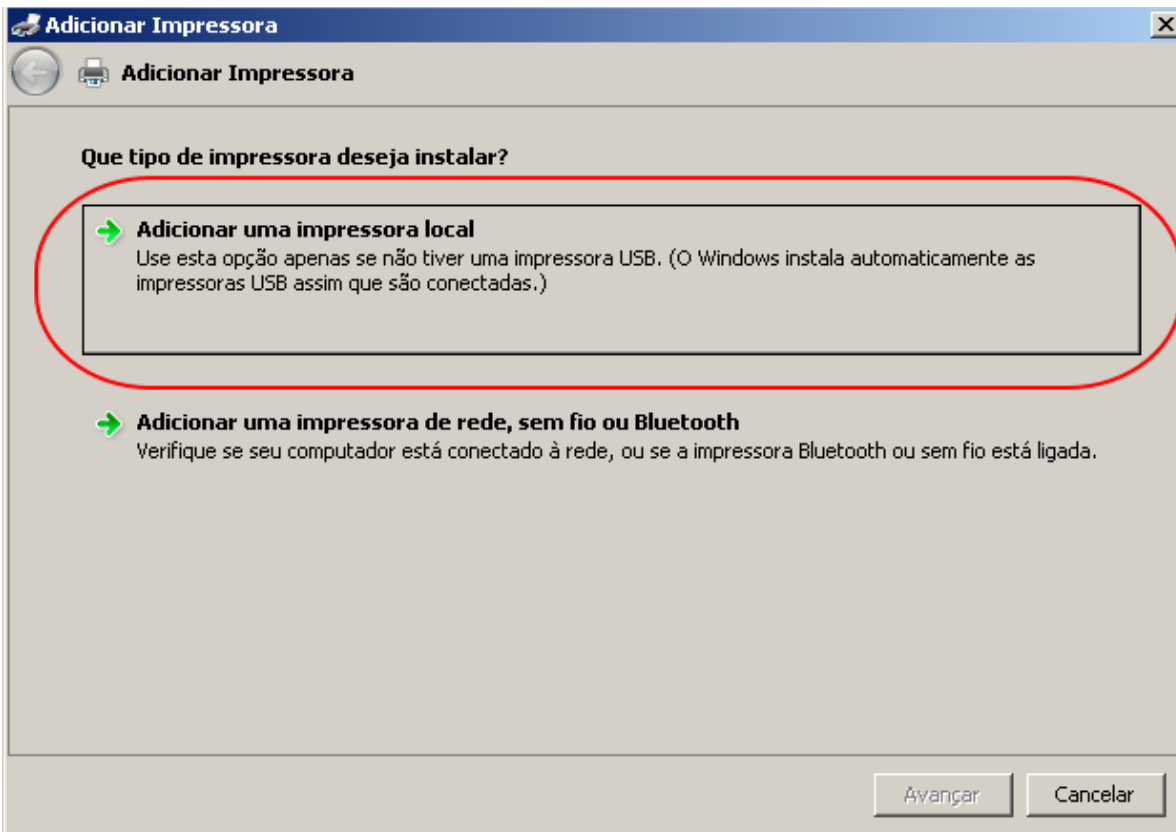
Adicionar Impressora

Adicionar Impressora

Que tipo de impressora deseja instalar?

Adicionar uma impressora local
Use esta opção apenas se não tiver uma impressora USB. (O Windows instala automaticamente as impressoras USB assim que são conectadas.)

Adicionar uma impressora de rede, sem fio ou Bluetooth
Verifique se seu computador está conectado à rede, ou se a impressora Bluetooth ou sem fio está ligada.

Avançar
Cancelar